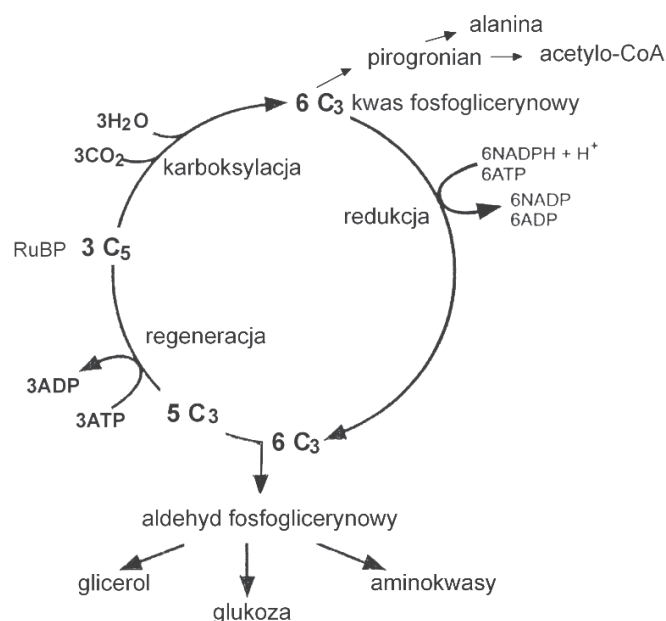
alanina

pirogronian → acetylo-CoA

6 $C_3$ kwas fosfoglicerynowy

$3H_2O$

$3CO_2$

karboksylacja

6NADPH + $H^+$
6ATP

6NADP
6ADP

redukcja

RuBP 3 $C_5$

regeneracja

3ADP

3ATP

5 $C_3$

6 $C_3$

aldehyd fosfoglicerynowy

glicerol

glukoza

aminokwasy